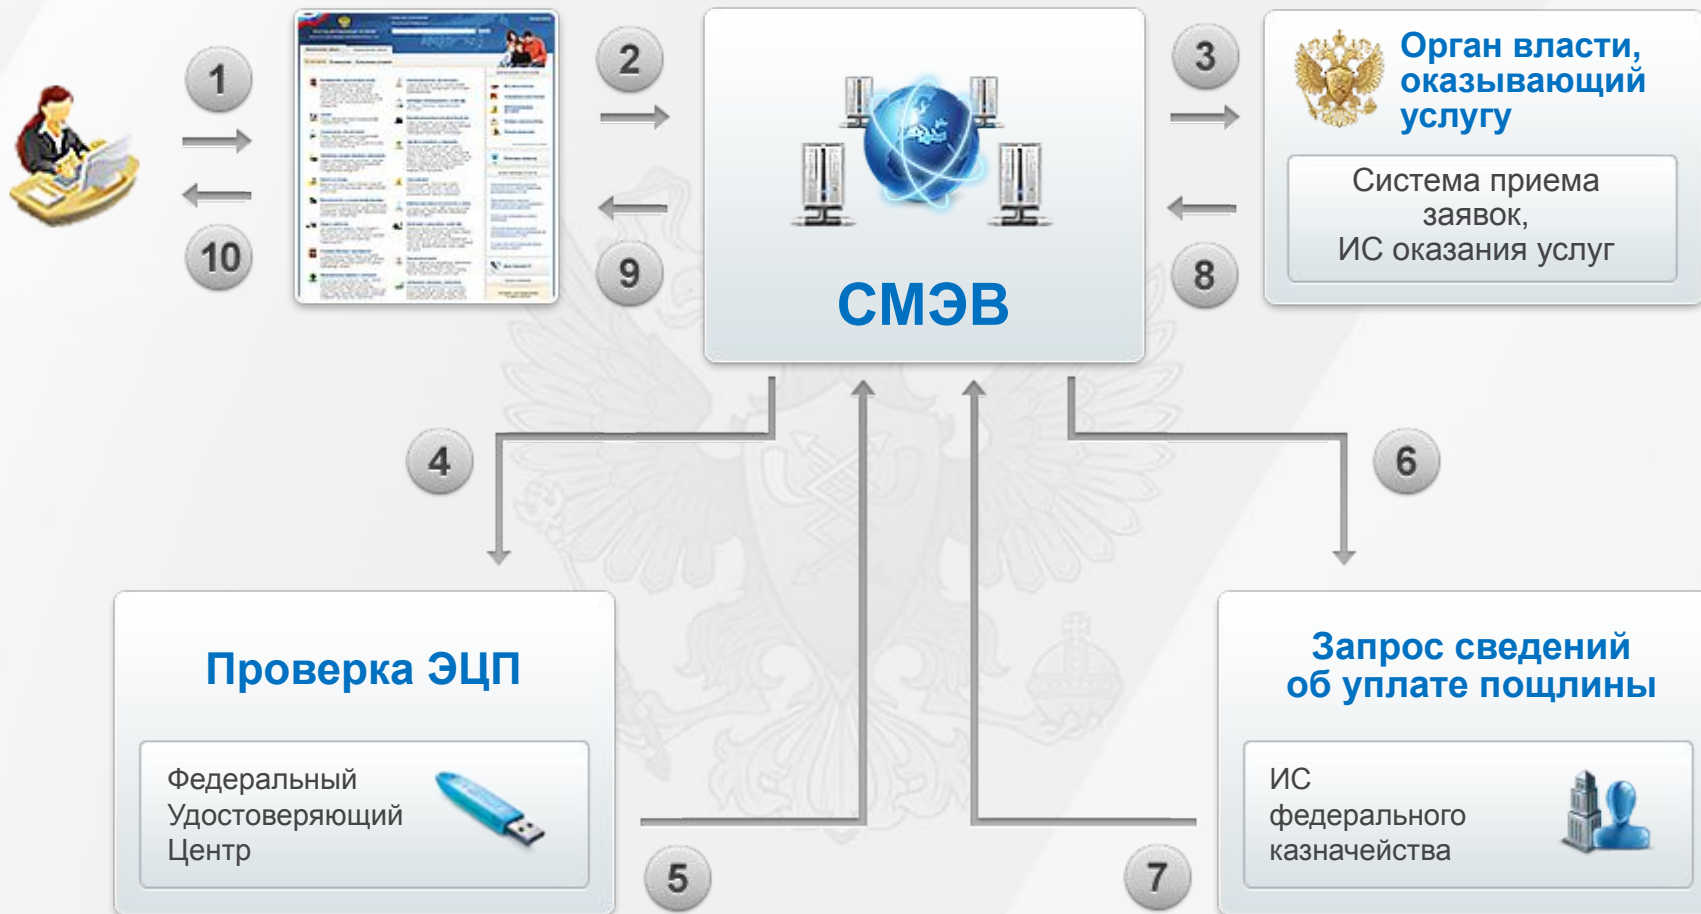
1

10

2

9

СМЭВ

3

8

Орган власти, оказывающий услугу

Система приема заявок, ИС оказания услуг

4

6

Проверка ЭЦП

Федеральный Удостоверяющий Центр

5

7

Запрос сведений об уплате пощлины

ИС федерального казначейства